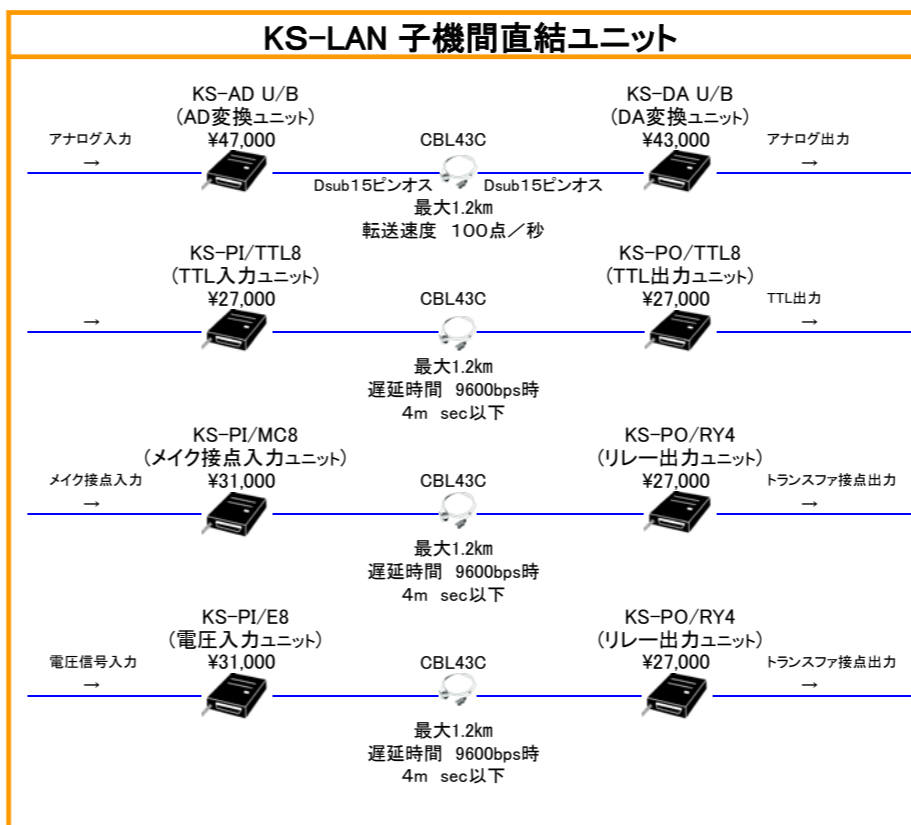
KS-LAN 子機間直結ユニット

KS-AD U/B
（AD変換ユニット）
¥47,000

アナログ入力
→

CBL43C

Dsub15ピンオス

Dsub15ピンオス

最大1.2km
転送速度　100点／秒

KS-DA U/B
（DA変換ユニット）
¥43,000

アナログ出力
→

KS-PI/TTL8
（TTL入力ユニット）
¥27,000

→

CBL43C

最大1.2km
遅延時間　9600bps時
4m　sec以下

KS-PO/TTL8
（TTL出力ユニット）
¥27,000

TTL出力
→

KS-PI/MC8
（メイク接点入力ユニット）
¥31,000

メイク接点入力
→

CBL43C

最大1.2km
遅延時間　9600bps時
4m　sec以下

KS-PO/RY4
（リレー出力ユニット）
¥27,000

トランスファ接点出力
→

KS-PI/E8
（電圧入力ユニット）
¥31,000

電圧信号入力
→

CBL43C

最大1.2km
遅延時間　9600bps時
4m　sec以下

KS-PO/RY4
（リレー出力ユニット）
¥27,000

トランスファ接点出力
→